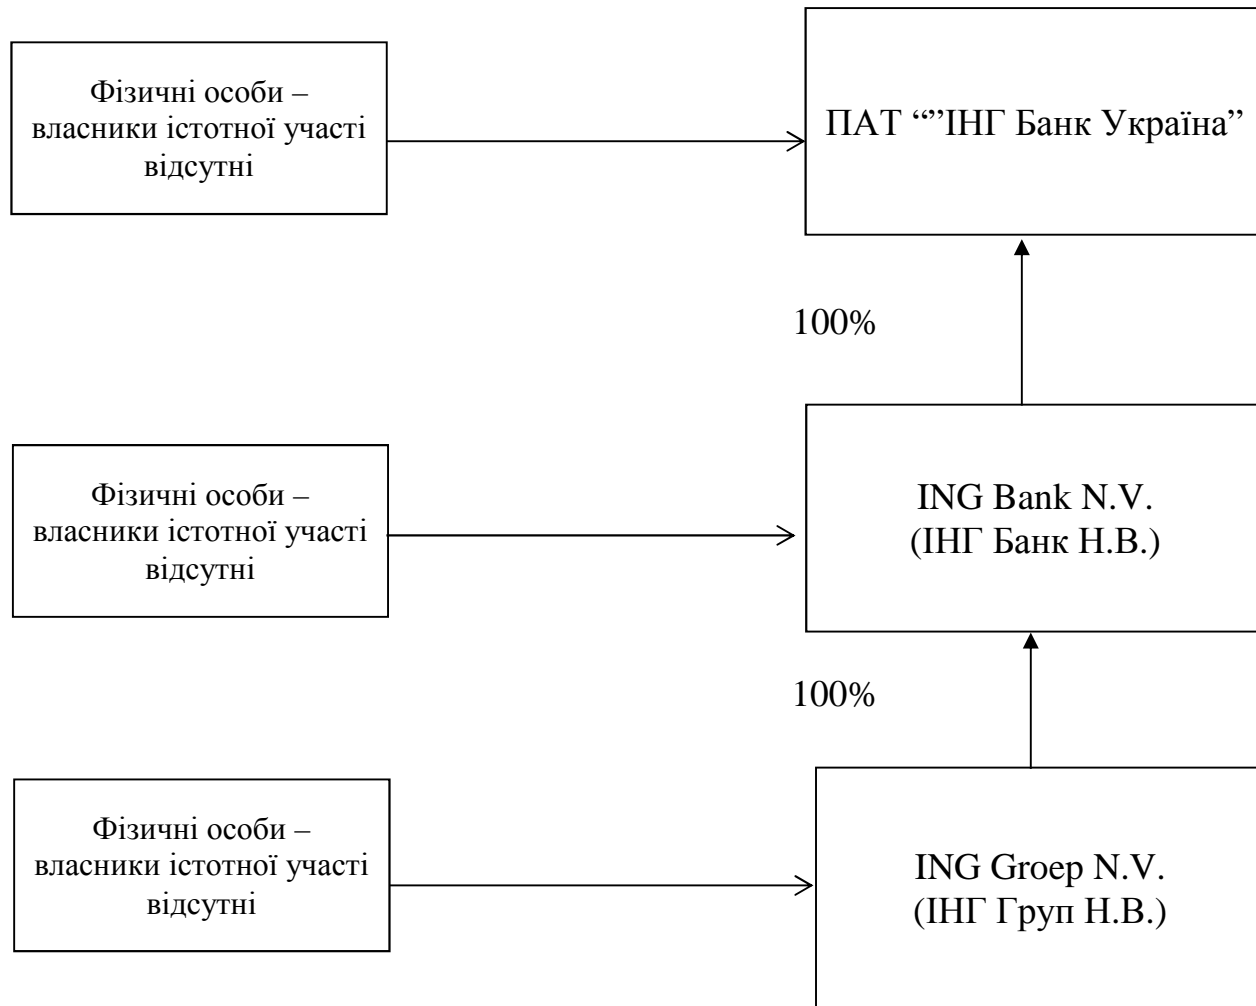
Фізичні особи – власники істотної участі відсутні

ПАТ “”ІНГ Банк Україна”

100%

Фізичні особи – власники істотної участі відсутні

ING Bank N.V. (ІНГ Банк Н.В.)

100%

Фізичні особи – власники істотної участі відсутні

ING Groep N.V. (ІНГ Груп Н.В.)